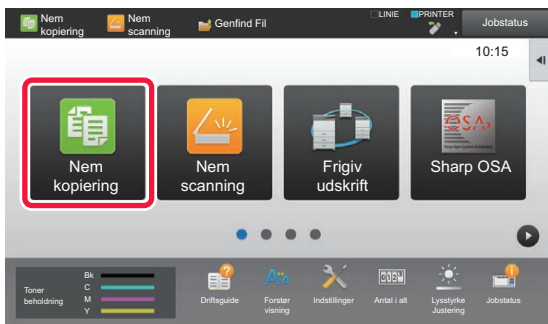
Nem kopiering
Nem scanning
Genfind Fil
LINIE
PRINTER
Jobstatus
10:15

Nem kopiering
Nem scanning
Frigiv udskrift
Sharp OSA

Toner beholdning
Bk
C
M
Y
Driftsguide
Forstør visning
Indstillinger
Antal i alt
Lysstyrke Justering
Jobstatus